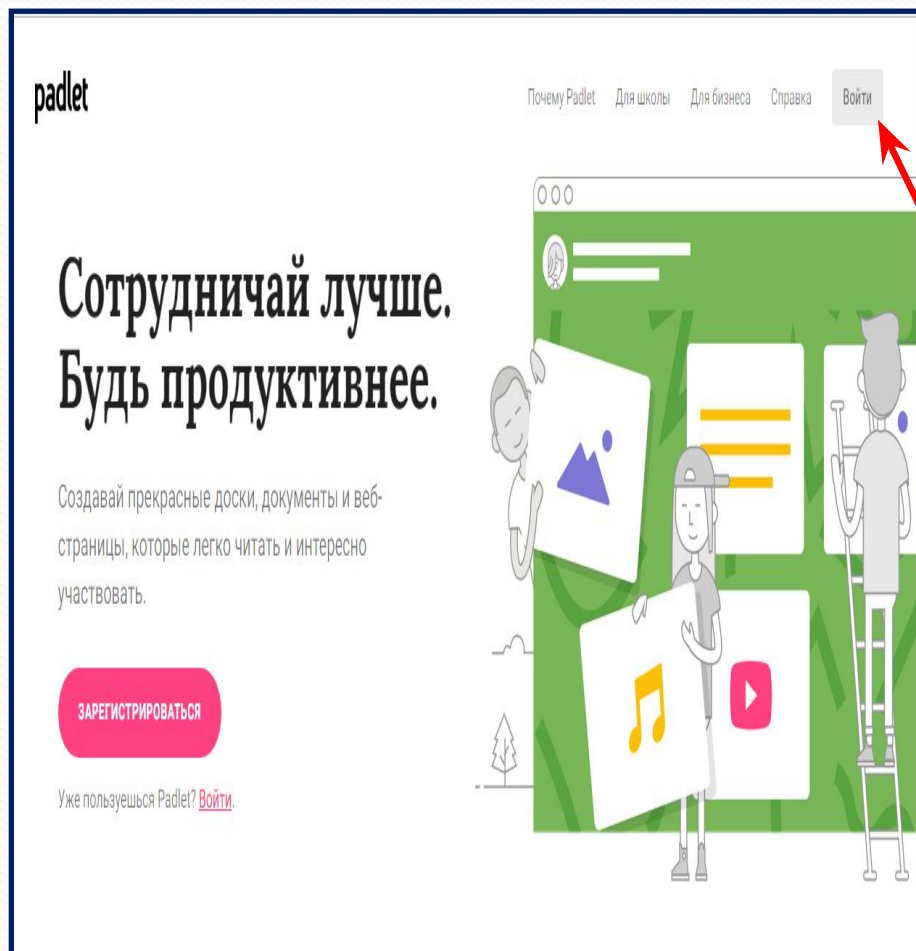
padlet

Почему Padlet Для школы Для бизнеса Справка Войти

Сотрудничай лучше. Будь продуктивнее.

Создавай прекрасные доски, документы и веб-страницы, которые легко читать и интересно участвовать.

ЗАРЕГИСТРИРОВАТЬСЯ

Уже пользуешься Padlet? Войти.